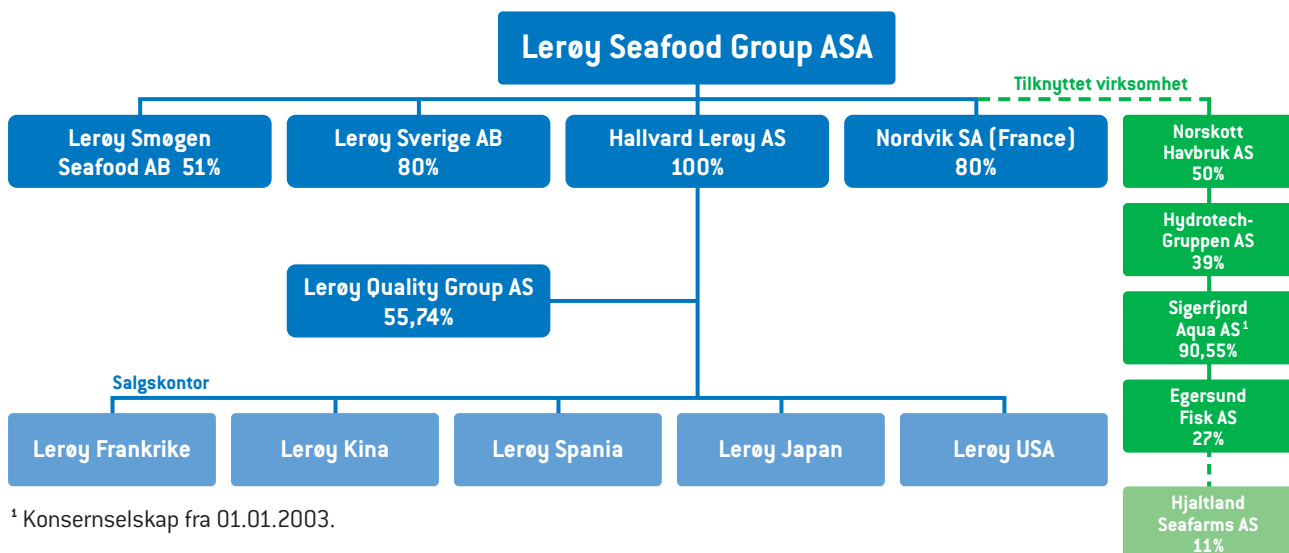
Lerøy Seafood Group ASA

Tilknyttet virksomhet

Lerøy Smøgen Seafood AB 51%

Lerøy Sverige AB 80%

Hallvard Lerøy AS 100%

Nordvik SA (France) 80%

Norskott Havbruk AS 50%

Hydrotech-Gruppen AS 39%

Lerøy Quality Group AS 55,74%

Sigerfjord Aqua AS $^1$ 90,55%

Salgskontor

Egersund Fisk AS 27%

Lerøy Frankrike

Lerøy Kina

Lerøy Spania

Lerøy Japan

Lerøy USA

Hjaltland Seafarms AS 11%

$^1$ Konsernselskap fra 01.01.2003.